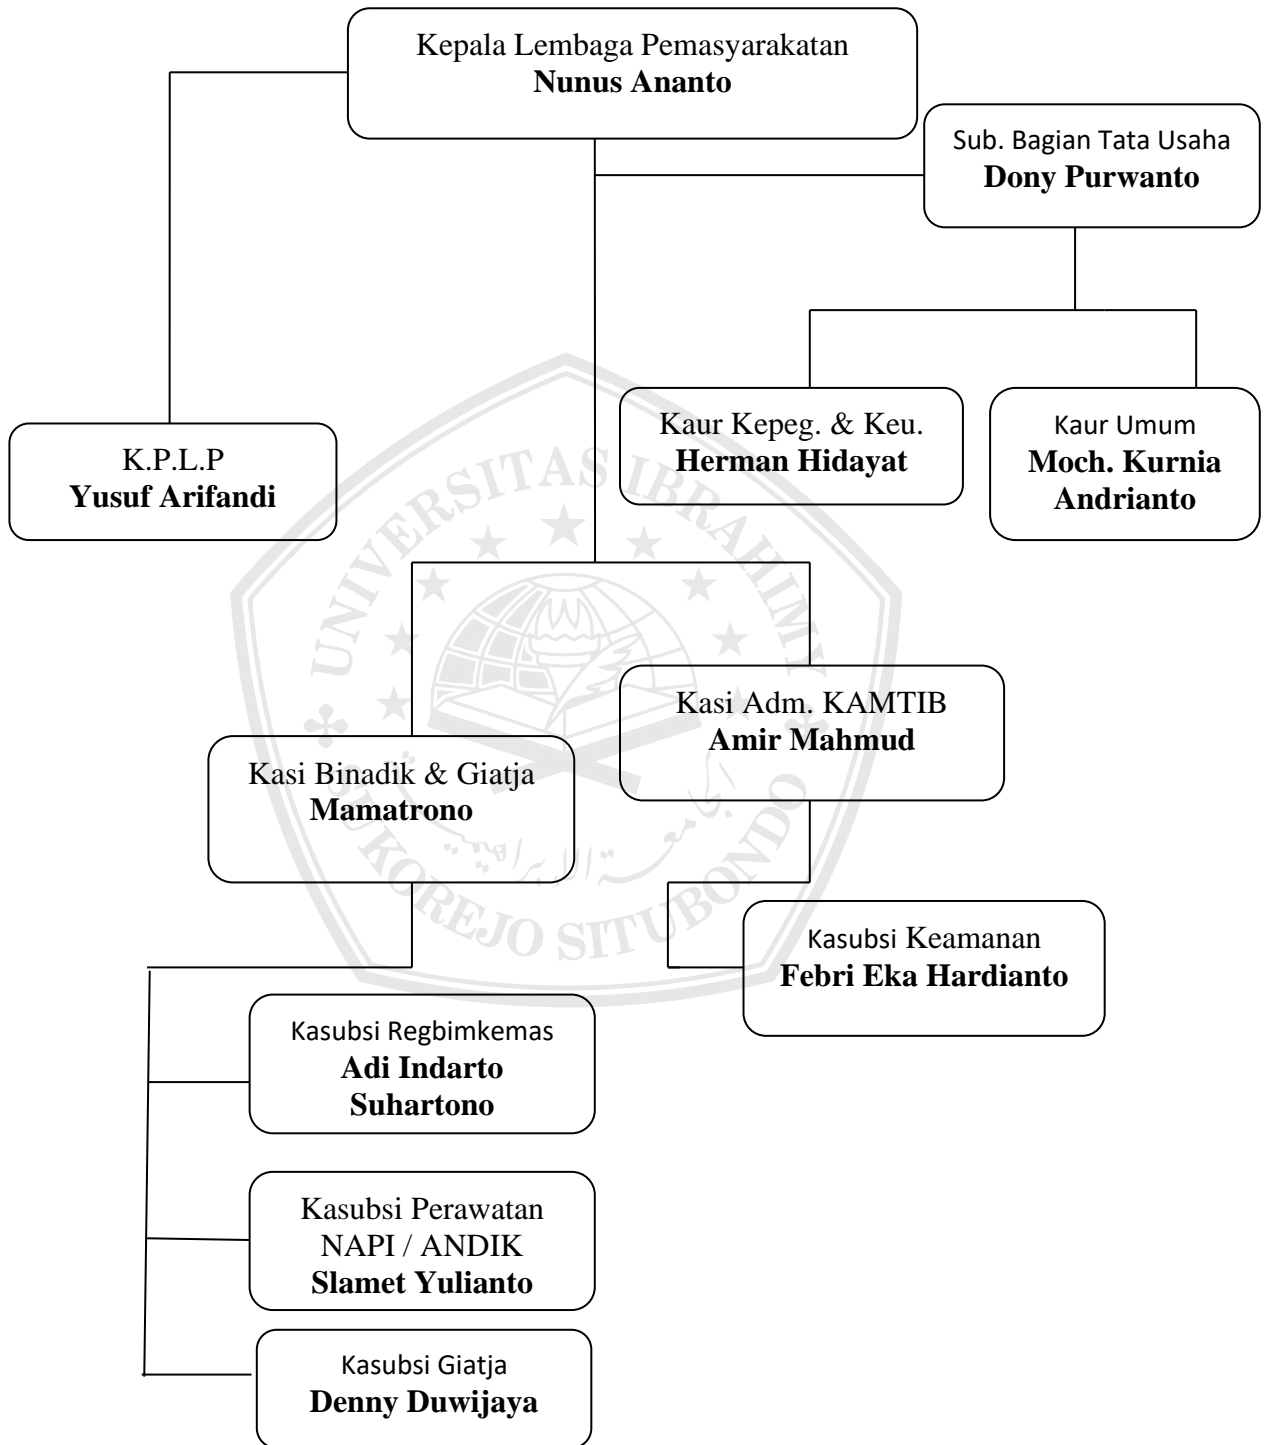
Kepala Lembaga Pemasyarakatan
**Nunus Ananto**

Sub. Bagian Tata Usaha
**Dony Purwanto**

Kaur Kepeg. & Keu.
**Herman Hidayat**

Kaur Umum
**Moch. Kurnia Andrianto**

K.P.L.P
**Yusuf Arifandi**

Kasi Adm. KAMTIB
**Amir Mahmud**

Kasi Binadik & Giatja
**Mamatrono**

Kasubsi Keamanan
**Febri Eka Hardianto**

Kasubsi Regbimkemas
**Adi Indarto Suhartono**

Kasubsi Perawatan NAPI / ANDIK
**Slamet Yulianto**

Kasubsi Giatja
**Denny Duwijaya**

UNIVERSITAS IBRAHIMY SUKOREJO SITUBONDO